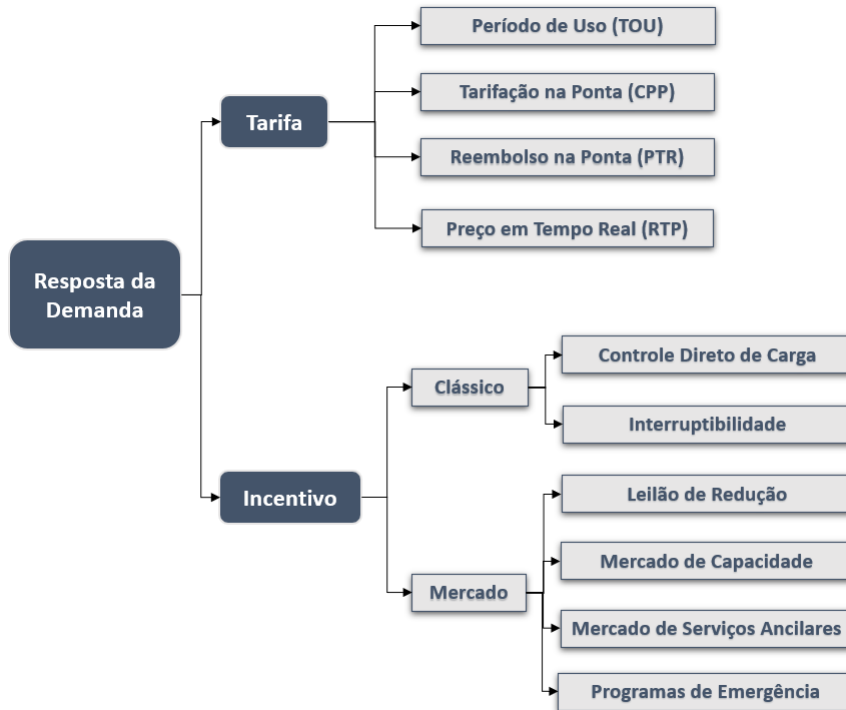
Resposta da Demanda

Tarifa

Período de Uso (TOU)

Tarifação na Ponta (CPP)

Reembolso na Ponta (PTR)

Preço em Tempo Real (RTP)

Incentivo

Clássico

Controle Direto de Carga

Interruptibilidade

Mercado

Leilão de Redução

Mercado de Capacidade

Mercado de Serviços Ancilares

Programas de Emergência